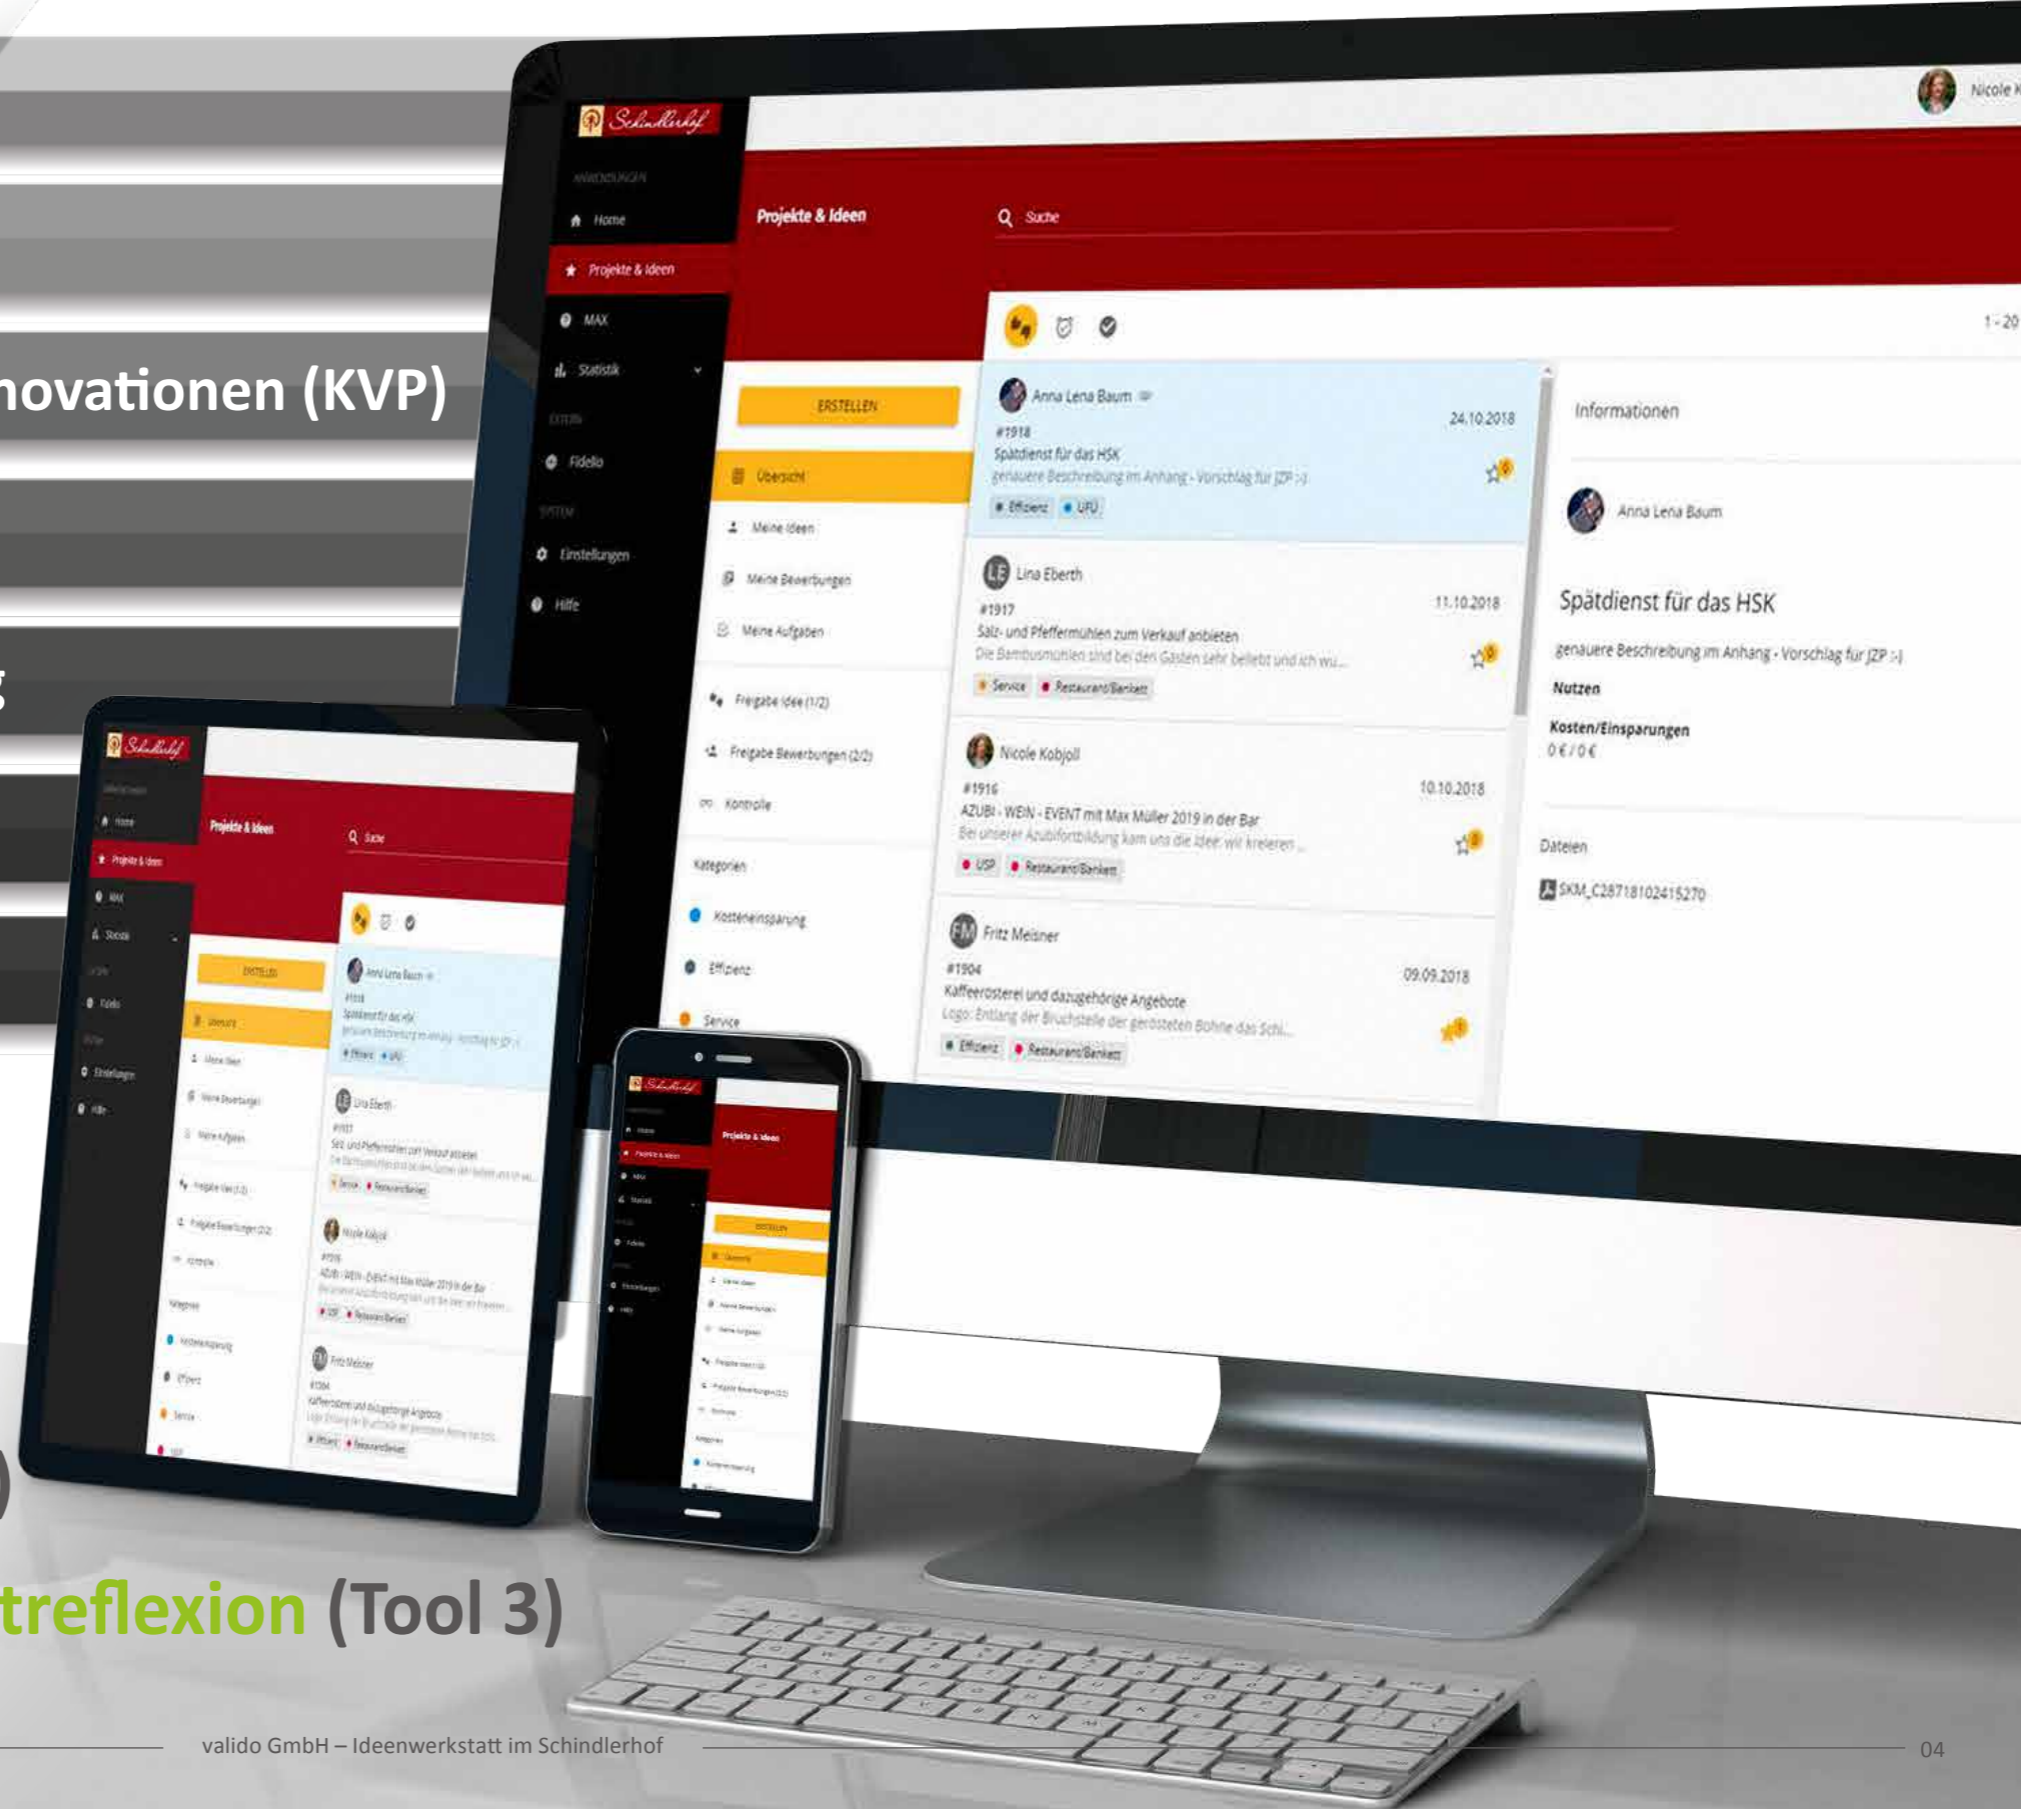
novationen (KVP)

g

)

treflexion (Tool 3)

Schindlerhof

ANWENDUNGEN

Home

Projekte & Ideen

MAX

Statistik

EXTERN

Fidelio

SYSTEM

Einstellungen

Hilfe

Projekte & Ideen

Suche

Nicole K

1 - 20

ERSTELLEN

Übersicht

Meine Ideen

Meine Bewerbungen

Meine Aufgaben

Freigabe Idee (1/2)

Freigabe Bewerbungen (2/2)

Kontrolle

Kategorien

Kosteneinsparung

Effizienz

Service

Anna Lena Baum

24.10.2018

#1918

Spätdienst für das HSK

genauere Beschreibung im Anhang - Vorschlag für JZP :-)

Effizienz

UFU

Lina Eberth

11.10.2018

#1917

Salz- und Pfeffermühlen zum Verkauf anbieten

Die Bambusmühlen sind bei den Gästen sehr beliebt und ich wu...

Service

Restaurant/Bankett

Nicole Kobjoll

10.10.2018

#1916

AZUBI - WEIN - EVENT mit Max Müller 2019 in der Bar

Bei unserer Azubifortbildung kam uns die Idee, wir kreieren ...

USP

Restaurant/Bankett

Fritz Meisner

09.09.2018

#1904

Kaffeerösterei und dazugehörige Angebote

Logo: Entlang der Bruchstelle der gerösteten Bohne das Schi...

Effizienz

Restaurant/Bankett

Informationen

Anna Lena Baum

Spätdienst für das HSK

genauere Beschreibung im Anhang - Vorschlag für JZP :-)

Nutzen

Kosten/Einsparungen

0 € / 0 €

Dateien

SKM_C28718102415270

valido GmbH – Ideenwerkstatt im Schindlerhof

04